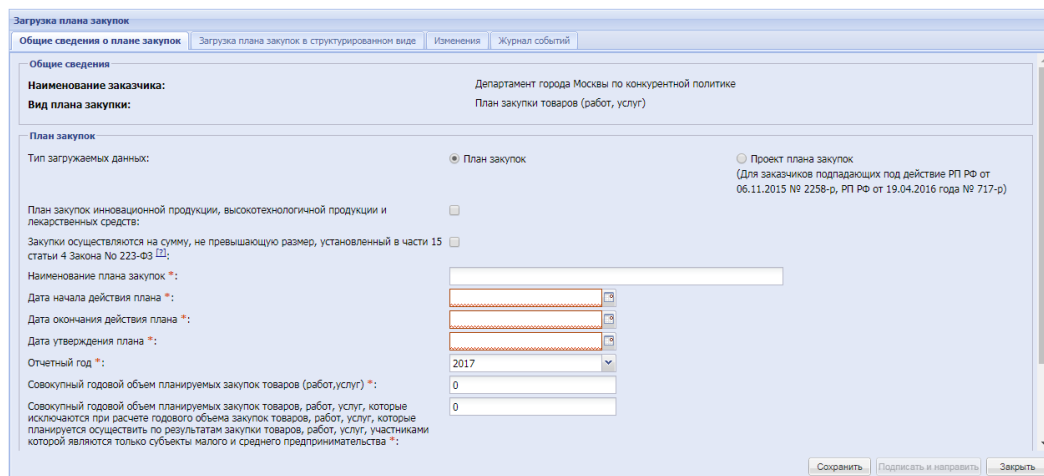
Загрузка плана закупок

Общие сведения о плане закупок | Загрузка плана закупок в структурированном виде | Изменения | Журнал событий

Общие сведения

Наименование заказчика: Департамент города Москвы по конкурентной политике

Вид плана закупки: План закупки товаров (работ, услуг)

План закупок

Тип загружаемых данных: План закупок Проект плана закупок (Для заказчиков подпадающих под действие РП РФ от 06.11.2015 № 2258-р, РП РФ от 19.04.2016 года № 717-р)

План закупок инновационной продукции, высокотехнологичной продукции и лекарственных средств:

Закупки осуществляются на сумму, не превышающую размер, установленный в части 15 статьи 4 Закона No 223-ФЗ [?]:

Наименование плана закупок *:

Дата начала действия плана *:

Дата окончания действия плана *:

Дата утверждения плана *:

Отчетный год *: 2017

Совокупный годовой объем планируемых закупок товаров (работ,услуг) *: 0

Совокупный годовой объем планируемых закупок товаров, работ, услуг, которые исключаются при расчете годового объема закупок товаров, работ, услуг, которые планируется осуществить по результатам закупки товаров, работ, услуг, участниками которой являются только субъекты малого и среднего предпринимательства *: 0

Сохранить Подписать и направить Закрыть